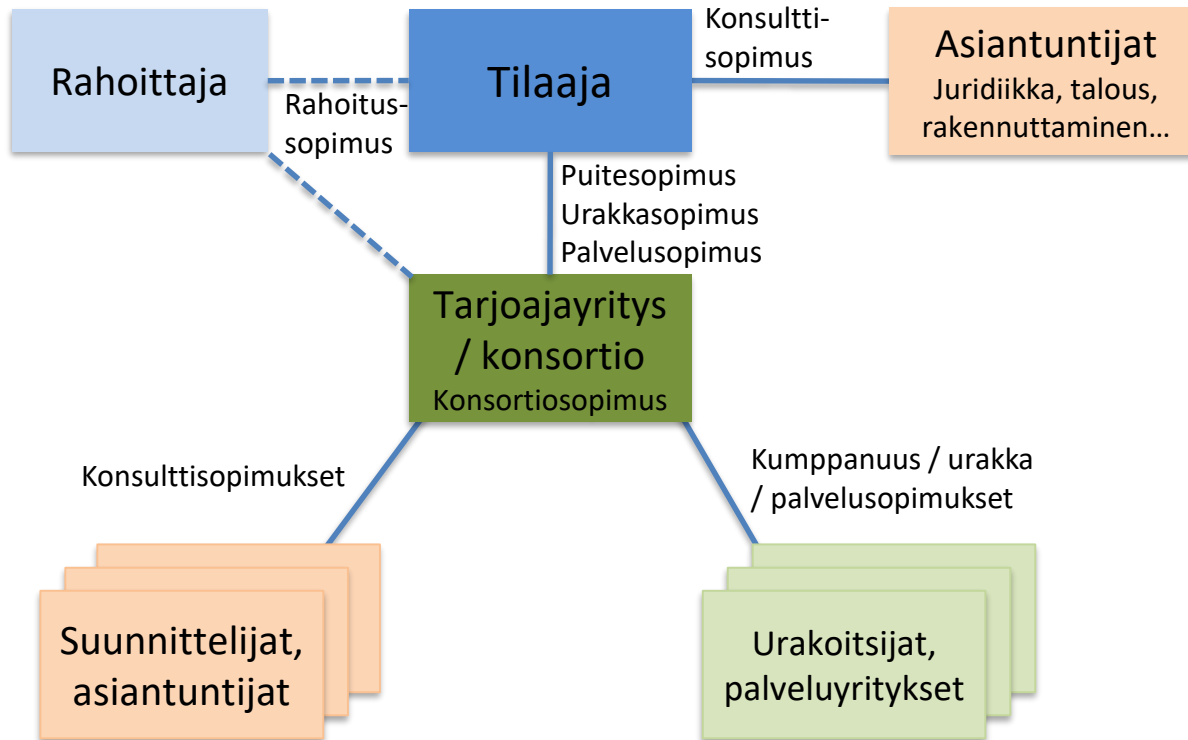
Rahoittaja

Rahoitussopimus

Tilaaja

Konsulttisopimus

Asiantuntijat
Juridiikka, talous, rakennuttaminen…

Puitesopimus
Urakkasopimus
Palvelusopimus

Tarjoajayritys / konsortio
Konsortiosopimus

Konsulttisopimukset

Kumppanuus / urakka / palvelusopimukset

Suunnittelijat, asiantuntijat

Urakoitsijat, palveluyritykset